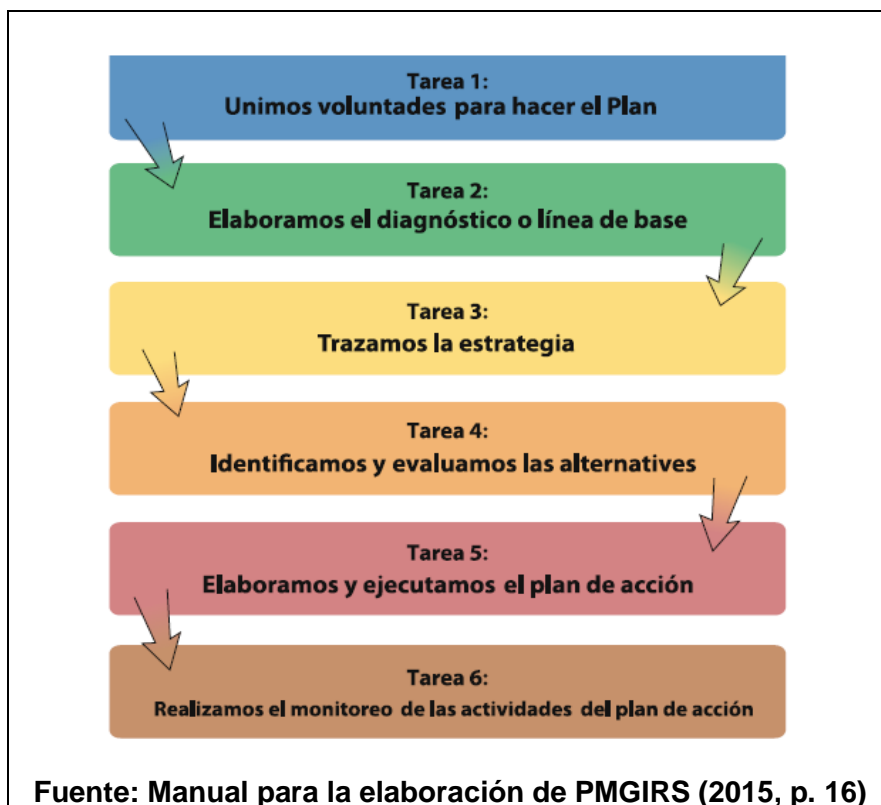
Tarea 1:
Unimos voluntades para hacer el Plan

Tarea 2:
Elaboramos el diagnóstico o línea de base

Tarea 3:
Trazamos la estrategia

Tarea 4:
Identificamos y evaluamos las alternatives

Tarea 5:
Elaboramos y ejecutamos el plan de acción

Tarea 6:
Realizamos el monitoreo de las actividades del plan de acción

Fuente: Manual para la elaboración de PMGIRS (2015, p. 16)